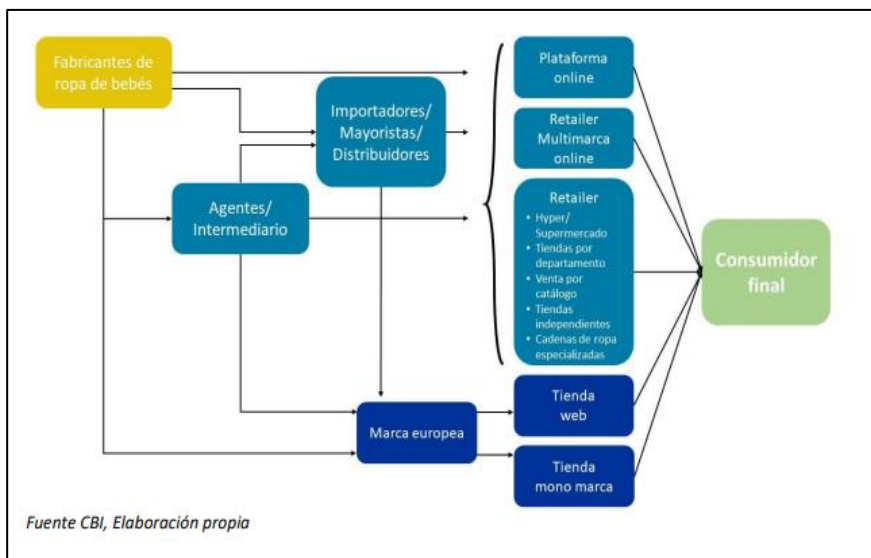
Fabricantes de ropa de bebés

Importadores/ Mayoristas/ Distribuidores

Agentes/ Intermediario

Plataforma online

Retailer Multimarca online

Retailer
• Hyper/ Supermercado
• Tiendas por departamento
• Venta por catálogo
• Tiendas independientes
• Cadenas de ropa especializadas

Consumidor final

Marca europea

Tienda web

Tienda mono marca

Fuente CBI, Elaboración propia